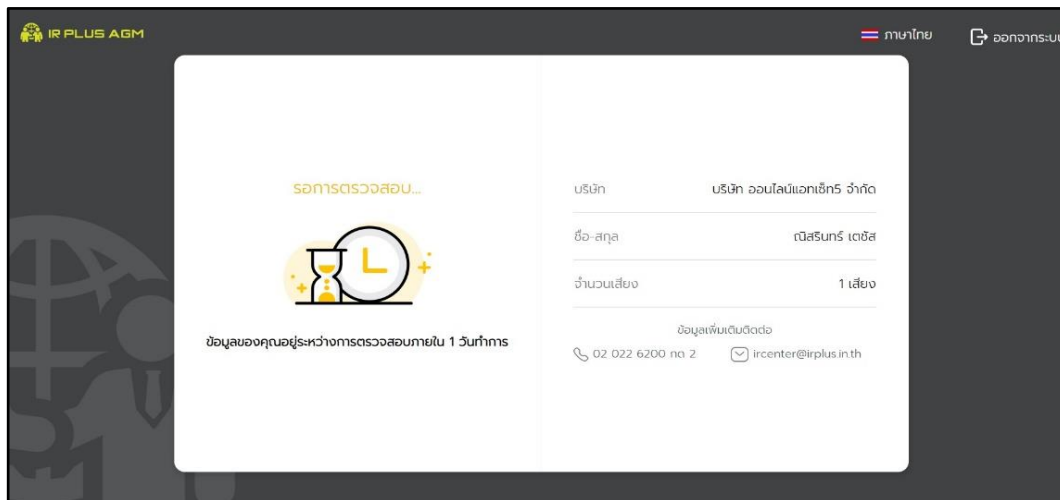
IR PLUS AGM

ภาษาไทย

ออกจากระบ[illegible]

รอการตรวจสอบ...

ข้อมูลของคุณอยู่ระหว่างการตรวจสอบภายใน 1 วันทำการ

| | |
|---|---|
| บริษัท | บริษัท ออนไลน์แอทเซ็กร์ จำกัด |
| ชื่อ-สกุล | ณิสรินทร์ เตชัส |
| จำนวนเสียง | 1 เสียง |

ข้อมูลเพิ่มเติมติดต่อ

02 022 6200 กด 2

ircenter@irplus.in.th